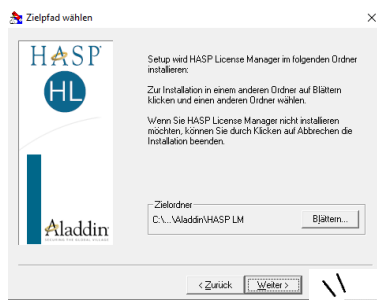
Zielpfad wählen

HASP
HL

Aladdin

Setup wird HASP License Manager im folgenden Ordner installieren:

Zur Installation in einem anderen Ordner auf Blättern klicken und einen anderen Ordner wählen.

Wenn Sie HASP License Manager nicht installieren möchten, können Sie durch Klicken auf Abbrechen die Installation beenden.

Zielordner
C:\...\Aladdin\HASP LM

Blättern...

< Zurück
Weiter >